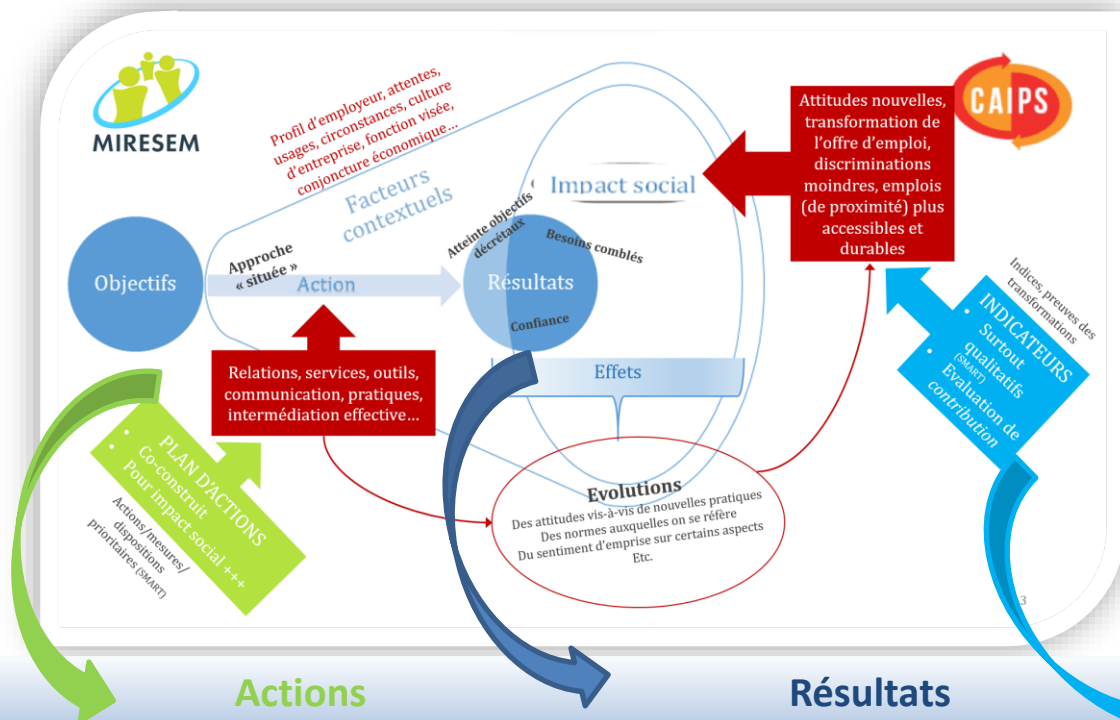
MIRESEM

CAIPS

Profil d'employeur, attentes, usages, circonstances, culture d'entreprise, fonction visée, conjoncture économique…

Facteurs contextuels

Impact social

Attitudes nouvelles, transformation de l'offre d'emploi, discriminations moindres, emplois (de proximité) plus accessibles et durables

Objectifs

Approche « située »

Action

Atteinte objectifs décrétaux

Besoins comblés

Résultats

Confiance

Effets

Relations, services, outils, communication, pratiques, intermédiation effective…

Indices, preuves des transformations

INDICATEURS
• Surtout qualitatifs (SMART)
• Evaluation de contribution

PLAN D'ACTIONS
• Co-construit
• Pour impact social +++

Actions/mesures/ dispositions prioritaires (SMART)

Evolutions
Des attitudes vis-à-vis de nouvelles pratiques
Des normes auxquelles on se réfère
Du sentiment d'emprise sur certains aspects
Etc.

3

Actions

Résultats